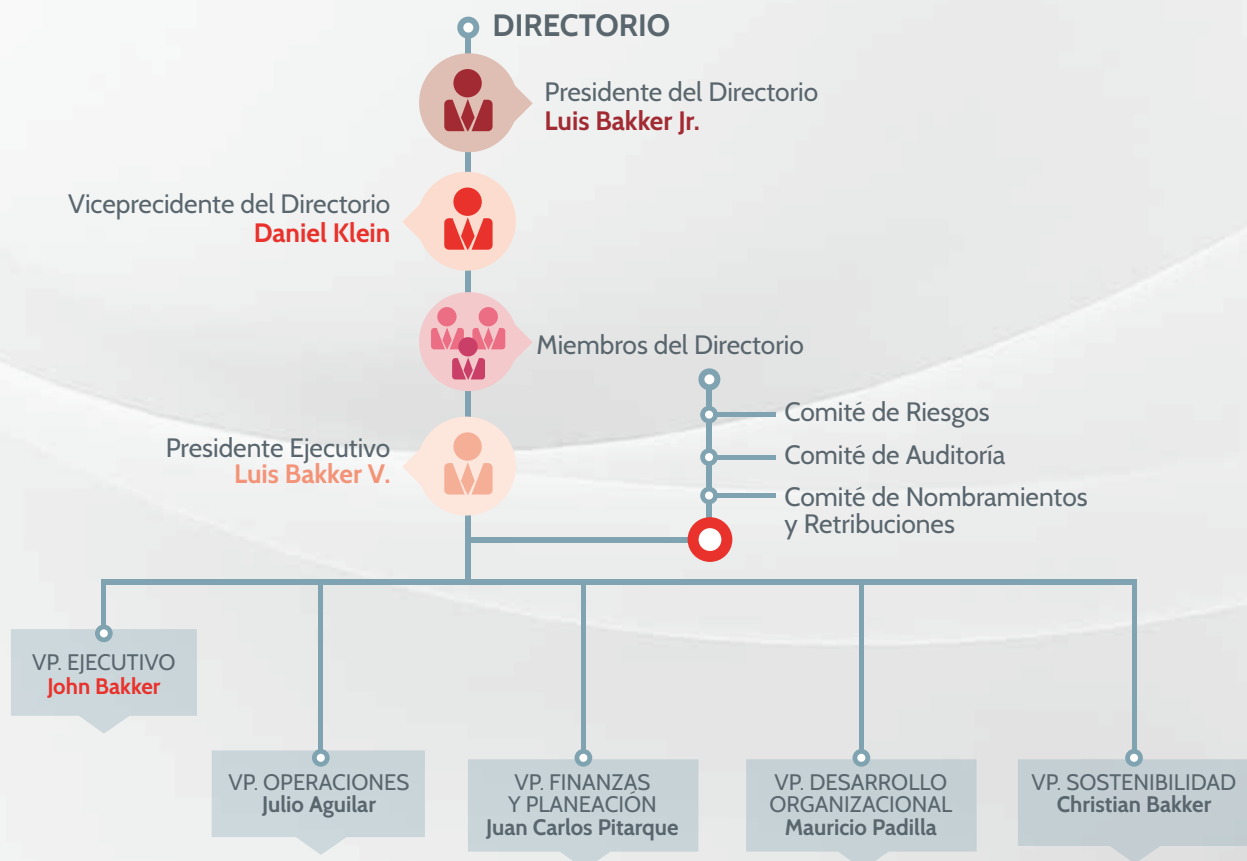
DIRECTORIO

Presidente del Directorio
Luis Bakker Jr.

Viceprecidente del Directorio
Daniel Klein

Miembros del Directorio

Presidente Ejecutivo
Luis Bakker V.

Comité de Riesgos
Comité de Auditoría
Comité de Nombramientos y Retribuciones

VP. EJECUTIVO
John Bakker

VP. OPERACIONES
Julio Aguilar

VP. FINANZAS Y PLANEACIÓN
Juan Carlos Pitarque

VP. DESARROLLO ORGANIZACIONAL
Mauricio Padilla

VP. SOSTENIBILIDAD
Christian Bakker